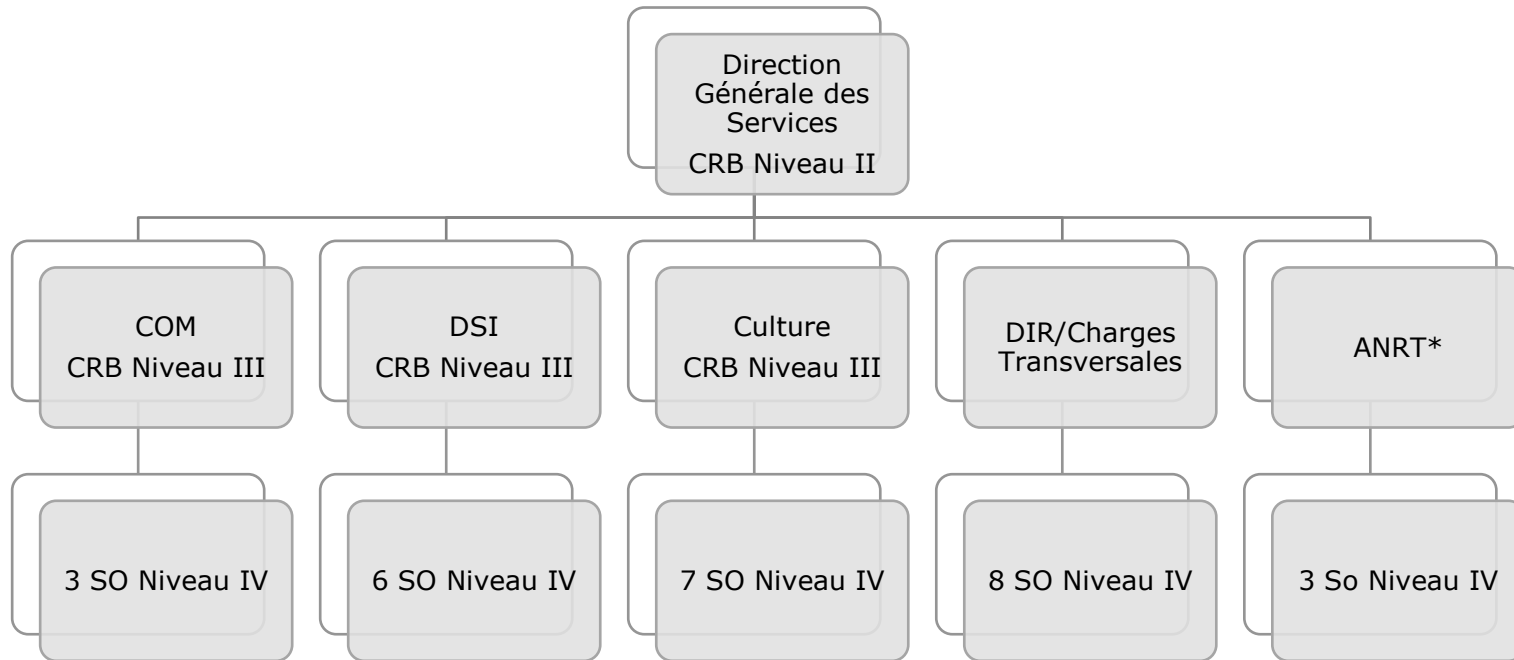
Direction Générale des Services
CRB Niveau II

COM
CRB Niveau III

DSI
CRB Niveau III

Culture
CRB Niveau III

DIR/Charges Transversales

ANRT*

3 SO Niveau IV

6 SO Niveau IV

7 SO Niveau IV

8 SO Niveau IV

3 So Niveau IV